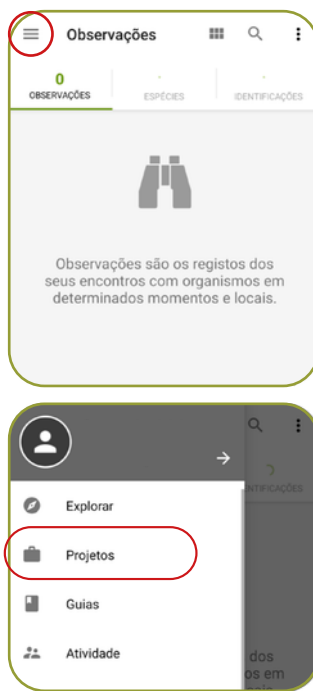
Observações

0
OBSERVAÇÕES

-
ESPÉCIES

-
IDENTIFICAÇÕES

Observações são os registos dos seus encontros com organismos em determinados momentos e locais.

Explorar

Projetos

Guias

Atividade

NTIFICAÇÕES

dos
os em
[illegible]